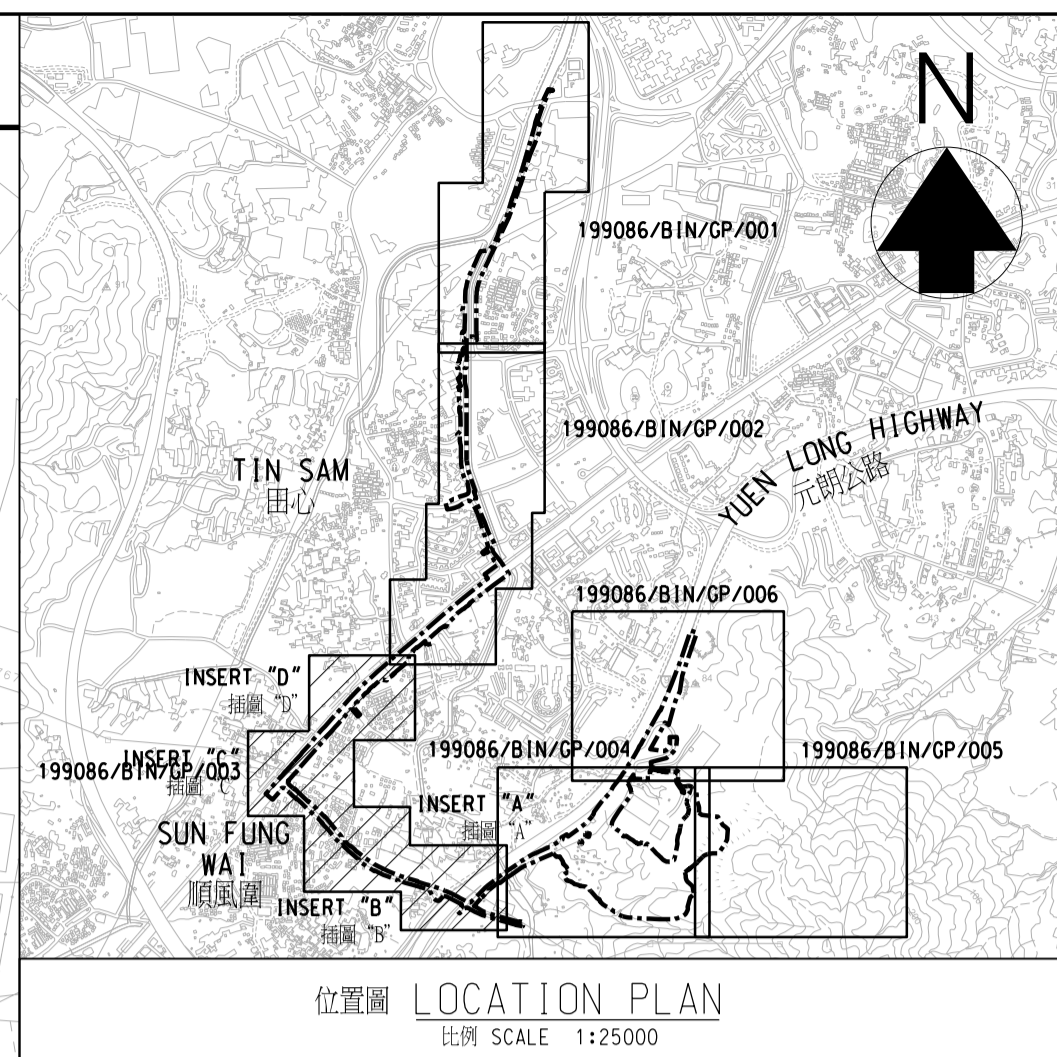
N

199086/BIN/GP/001

199086/BIN/GP/002

YUEN LONG HIGHWAY
元朗公路

TIN SAM
田心

199086/BIN/GP/006

INSERT "D"
插圖 "D"

INSERT "C"
插圖 "C"

199086/BIN/GP/003

199086/BIN/GP/004

199086/BIN/GP/005

INSERT "A"
插圖 "A"

SUN FUNG WAI
順風圍

INSERT "B"
插圖 "B"

位置圖 LOCATION PLAN
比例 SCALE 1:25000